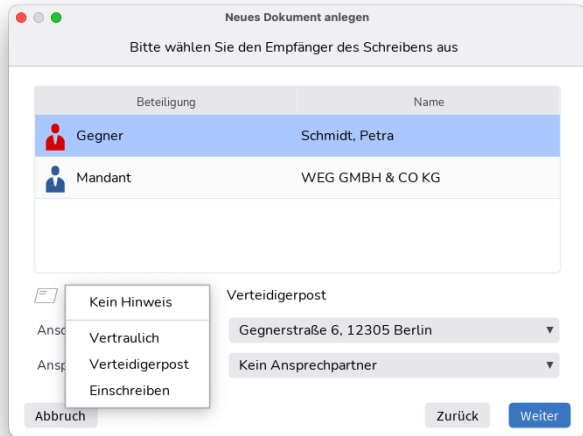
Neues Dokument anlegen

Bitte wählen Sie den Empfänger des Schreibens aus

| Beteiligung | Name |
|---|---|
| Gegner | Schmidt, Petra |
| Mandant | WEG GMBH & CO KG |

Kein Hinweis
Vertraulich
Verteidigerpost
Einschreiben

Verteidigerpost

Ansc

Gegnerstraße 6, 12305 Berlin

Ansp

Kein Ansprechpartner

Abbruch

Zurück

Weiter